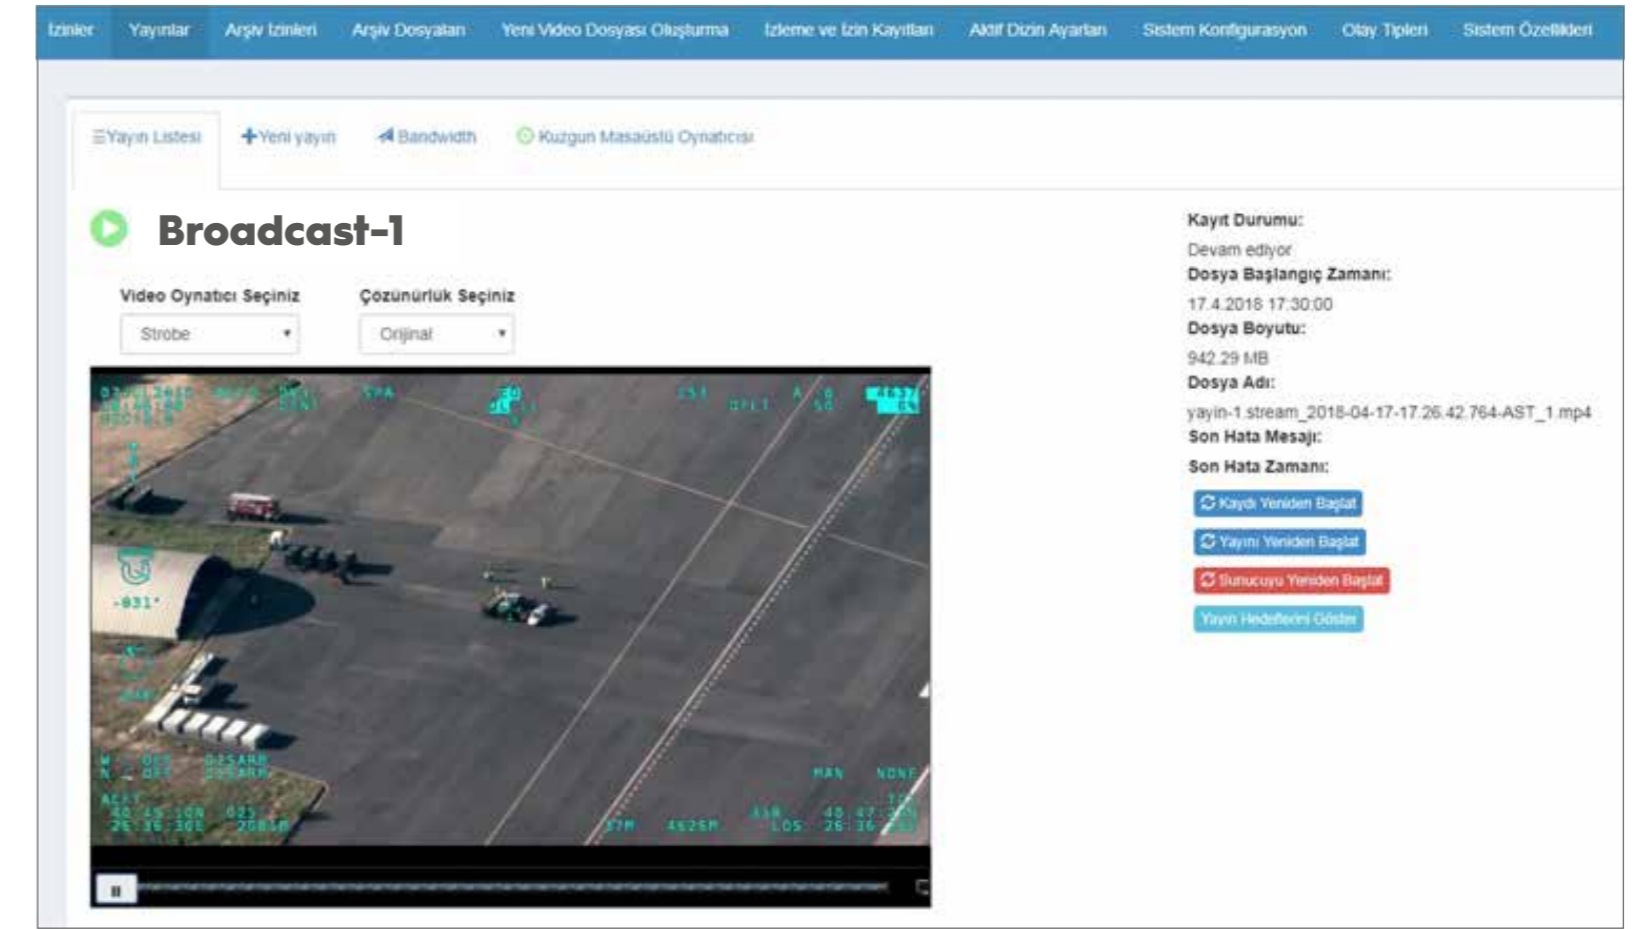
İzinler Yayınlar Arşiv İzinleri Arşiv Dosyaları Yeni Video Dosyası Oluşturma İzleme ve İzin Kayıtları Aktif Dizin Ayarları Sistem Konfigurasyon Olay Tipleri Sistem Özellikleri

☰Yayın Listesi +Yeni yayın Bandwidth Kuzgun Masaüstü Oynatıcısı

Broadcast-1

Video Oynatıcı Seçiniz
Strobe

Çözünürlük Seçiniz
Orijinal

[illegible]

Kayıt Durumu:
Devam ediyor
Dosya Başlangıç Zamanı:
17.4.2018 17:30:00
Dosya Boyutu:
942.29 MB
Dosya Adı:
yayin-1.stream_2018-04-17-17.26.42.764-AST_1.mp4
Son Hata Mesajı:
Son Hata Zamanı:

Kaydı Yeniden Başlat
Yayını Yeniden Başlat
Sunucuyu Yeniden Başlat
Yayın Hedeflerini Göster